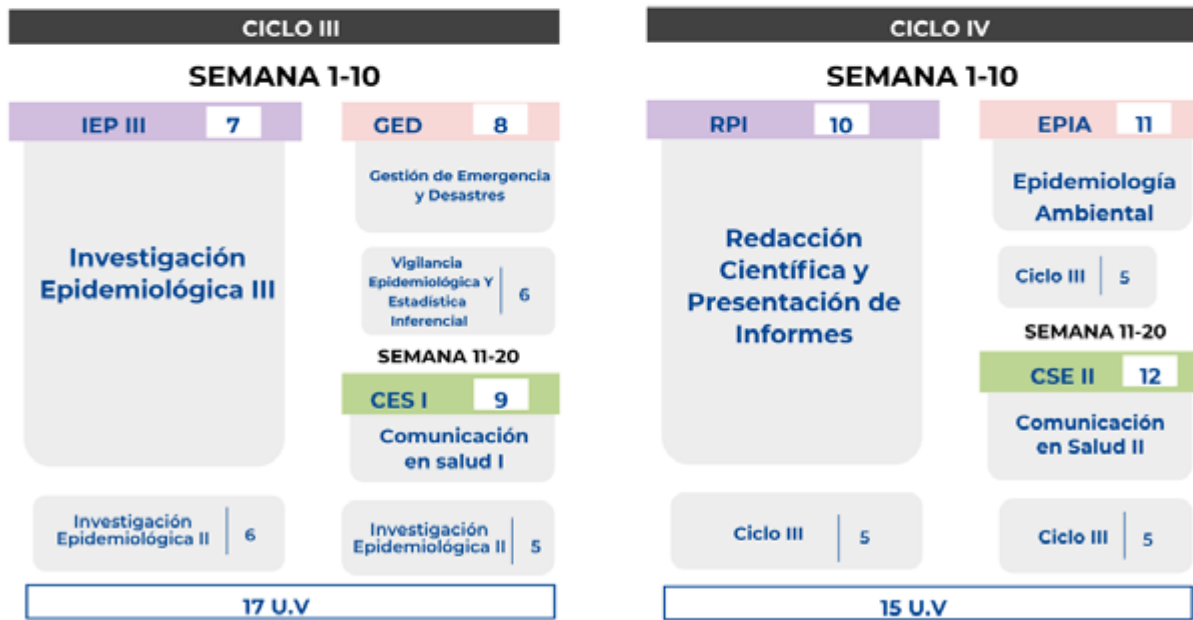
CICLO III

SEMANA 1-10

IEP III 7

Investigación Epidemiológica III

Investigación Epidemiológica II | 6

GED 8

Gestión de Emergencia y Desastres

Vigilancia Epidemiológica Y Estadística Inferencial | 6

SEMANA 11-20

CES I 9

Comunicación en salud I

Investigación Epidemiológica II | 5

17 U.V

CICLO IV

SEMANA 1-10

RPI 10

Redacción Científica y Presentación de Informes

Ciclo III | 5

EPIA 11

Epidemiología Ambiental

Ciclo III | 5

SEMANA 11-20

CSE II 12

Comunicación en Salud II

Ciclo III | 5

15 U.V